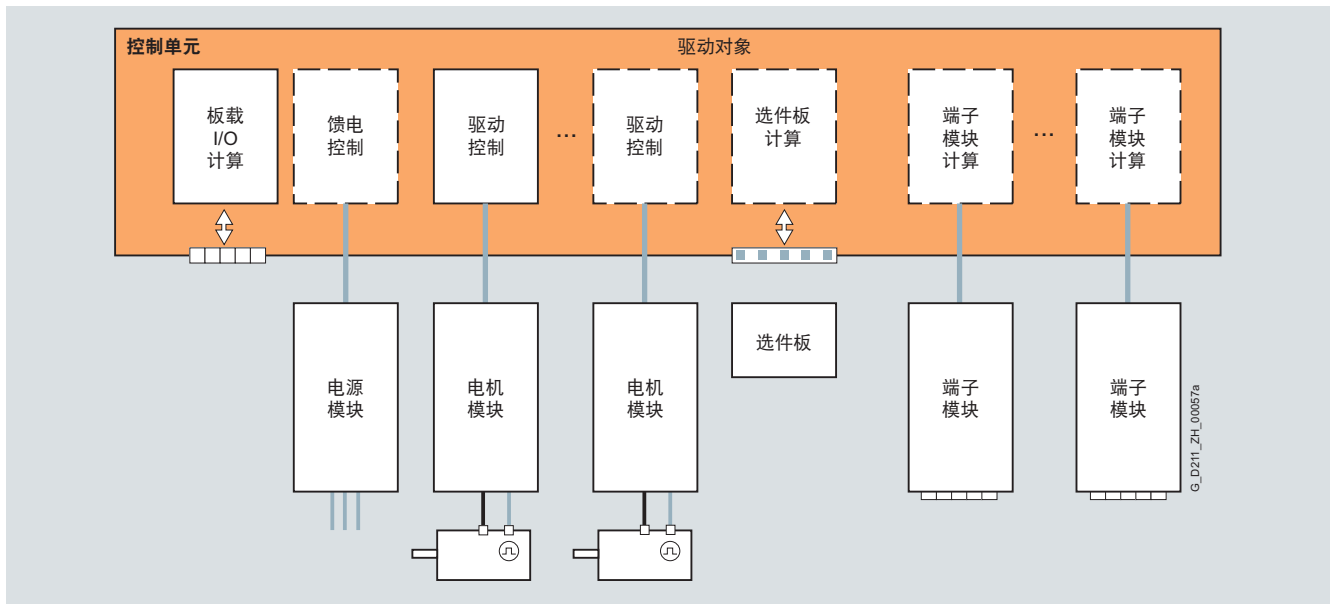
控制单元

驱动对象

板载
I/O
计算

馈电
控制

驱动
控制

...

驱动
控制

选件板
计算

端子
模块
计算

...

端子
模块
计算

电源
模块

电机
模块

电机
模块

选件板

端子
模块

端子
模块

G_D211_ZH_00057a